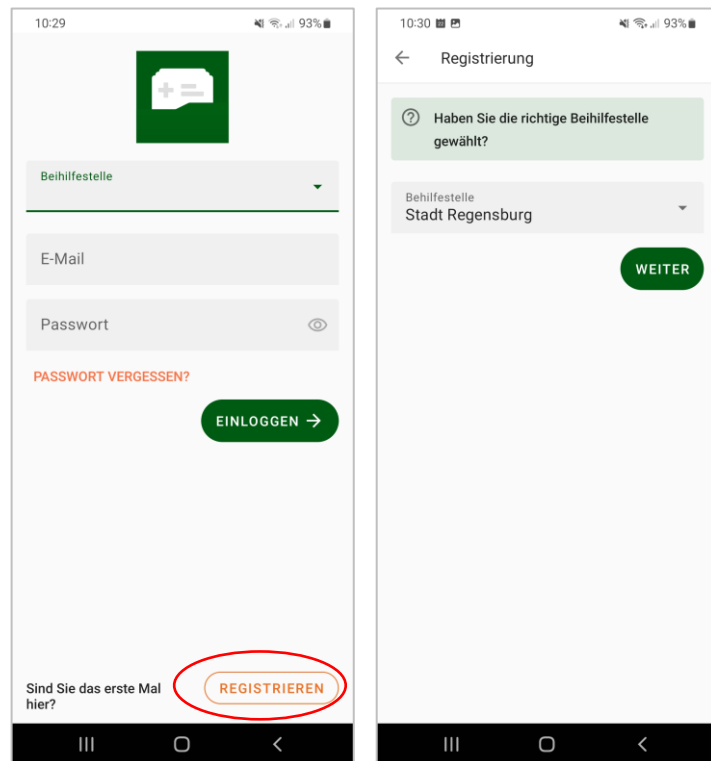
10:29

93%

Beihilfestelle

E-Mail

Passwort

PASSWORT VERGESSEN?

EINLOGGEN →

Sind Sie das erste Mal hier?

REGISTRIEREN

10:30

93%

← Registrierung

Haben Sie die richtige Beihilfestelle gewählt?

Behilfestelle
Stadt Regensburg

WEITER